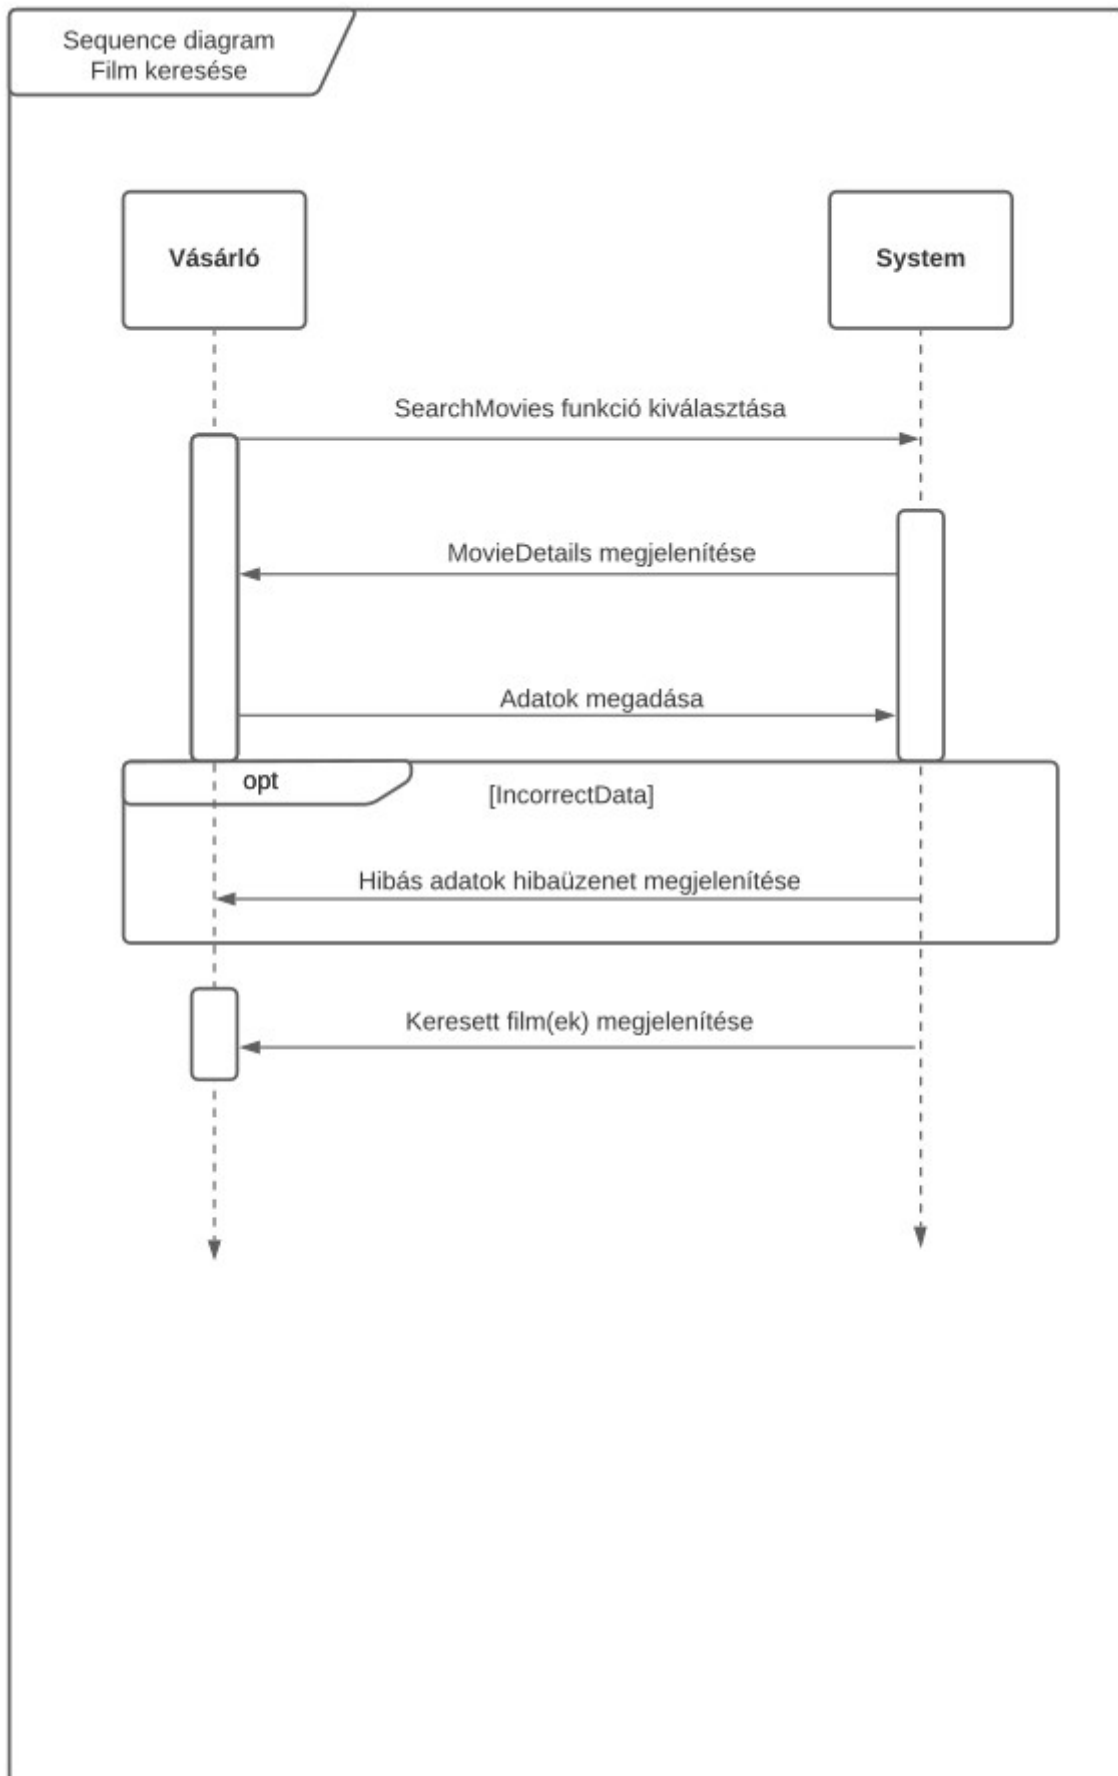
Sequence diagram
Film keresése

Vásárló

System

SearchMovies funkció kiválasztása

MovieDetails megjelenítése

Adatok megadása

opt

[IncorrectData]

Hibás adatok hibaüzenet megjelenítése

Keresett film(ek) megjelenítése